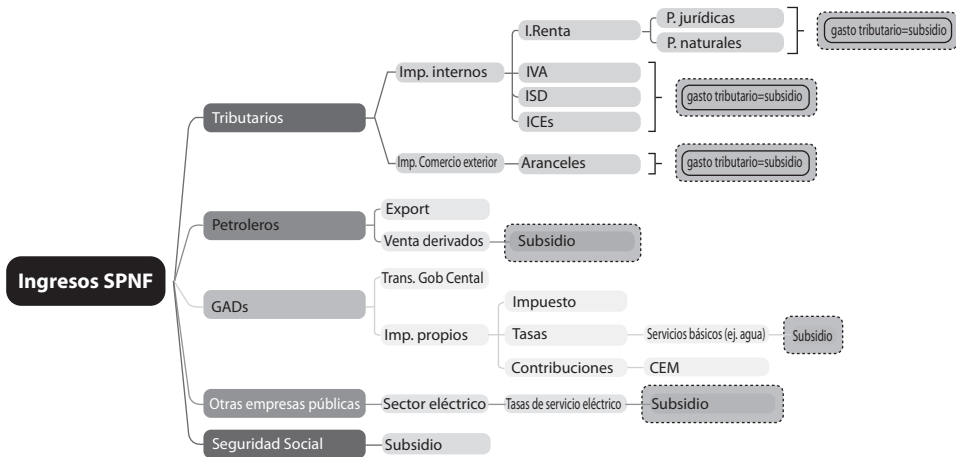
Ingresos SPNF

Tributarios
Imp. internos
I.Renta
P. jurídicas
P. naturales
gasto tributario=subsidio
IVA
ISD
ICEs
gasto tributario=subsidio
Imp. Comercio exterior
Aranceles
gasto tributario=subsidio

Petroleros
Export
Venta derivados
Subsidio

GADs
Trans. Gob Cental
Imp. propios
Impuesto
Tasas
Servicios básicos (ej. agua)
Subsidio
Contribuciones
CEM

Otras empresas públicas
Sector eléctrico
Tasas de servicio eléctrico
Subsidio

Seguridad Social
Subsidio